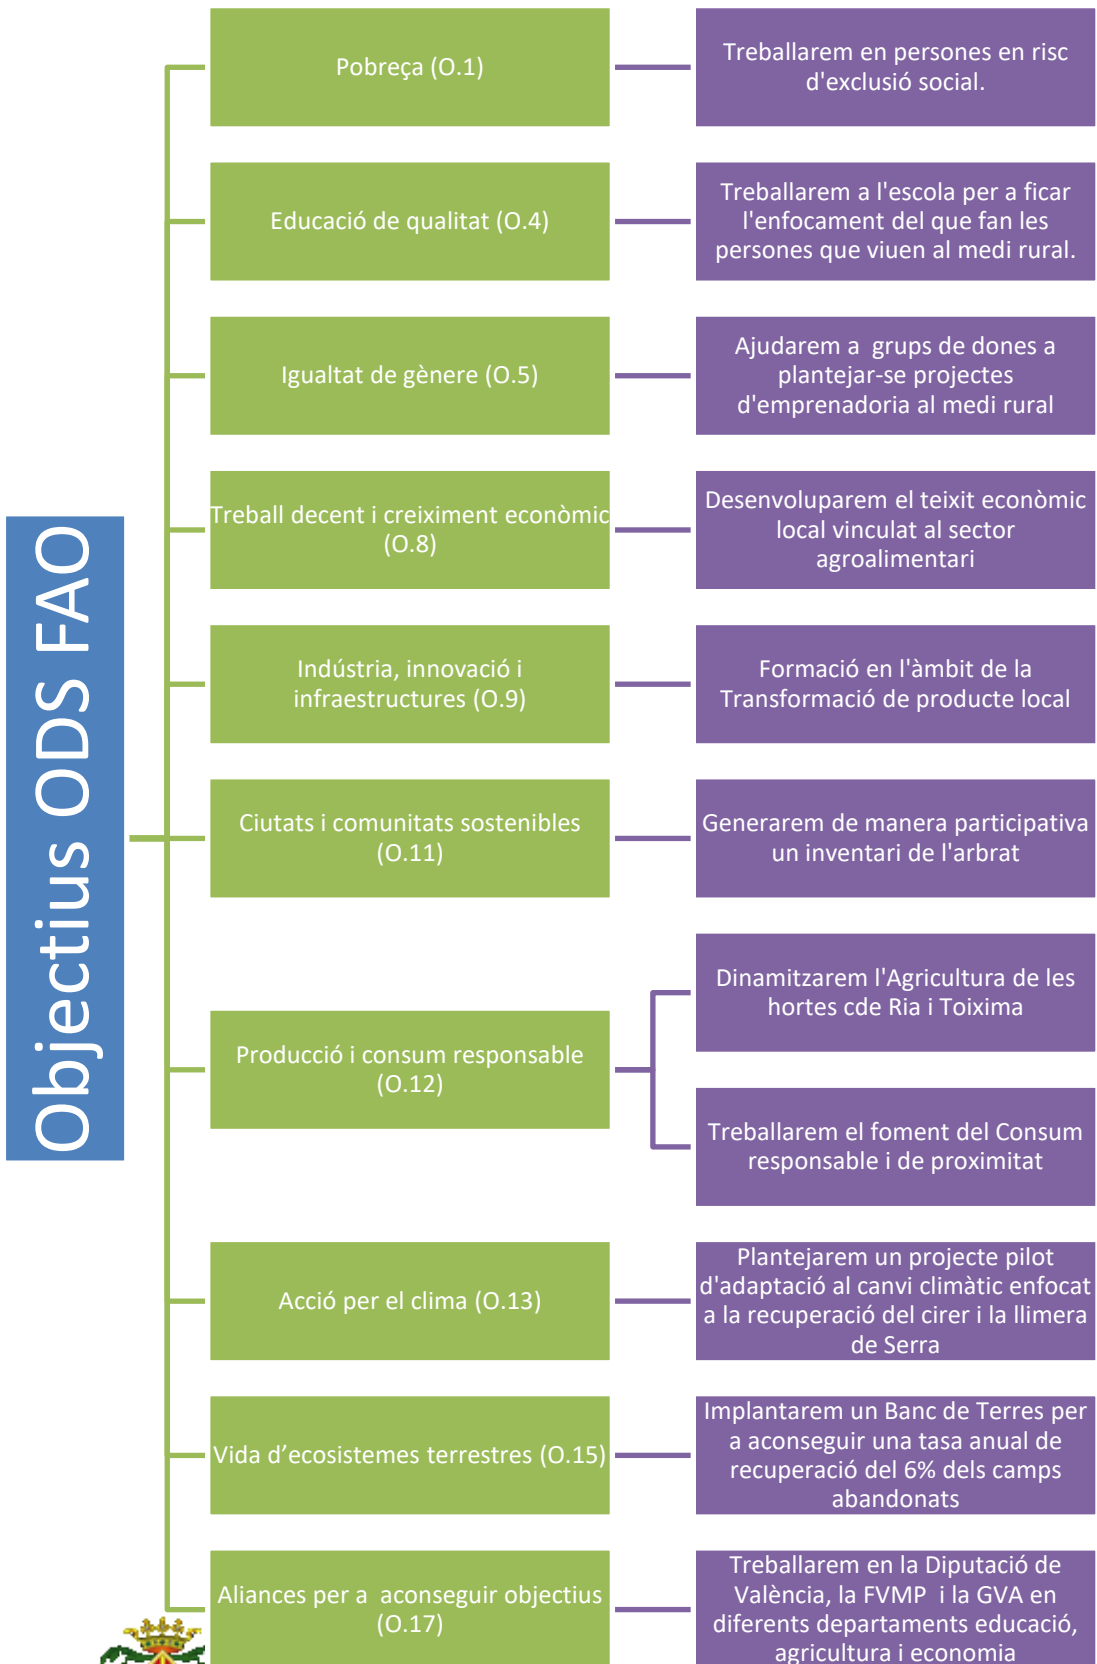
Objectius ODS FAO

Pobreça (O.1)

Treballarem en persones en risc d'exclusió social.

Educació de qualitat (O.4)

Treballarem a l'escola per a ficar l'enfocament del que fan les persones que viuen al medi rural.

Igualtat de gènere (O.5)

Ajudarem a grups de dones a plantejar-se projectes d'emprenadoria al medi rural

Treball decent i creiximent econòmic (O.8)

Desenvoluparem el teixit econòmic local vinculat al sector agroalimentari

Indústria, innovació i infraestructures (O.9)

Formació en l'àmbit de la Transformació de producte local

Ciutats i comunitats sostenibles (O.11)

Generarem de manera participativa un inventari de l'arbrat

Producció i consum responsable (O.12)

Dinamitzarem l'Agricultura de les hortes cde Ria i Toixima

Treballarem el foment del Consum responsable i de proximitat

Acció per el clima (O.13)

Plantejarem un projecte pilot d'adaptació al canvi climàtic enfocat a la recuperació del cirer i la llimera de Serra

Vida d'ecosistemes terrestres (O.15)

Implantarem un Banc de Terres per a aconseguir una tasa anual de recuperació del 6% dels camps abandonats

Aliances per a aconseguir objectius (O.17)

Treballarem en la Diputació de València, la FVMP i la GVA en diferents departaments educació, agricultura i economia